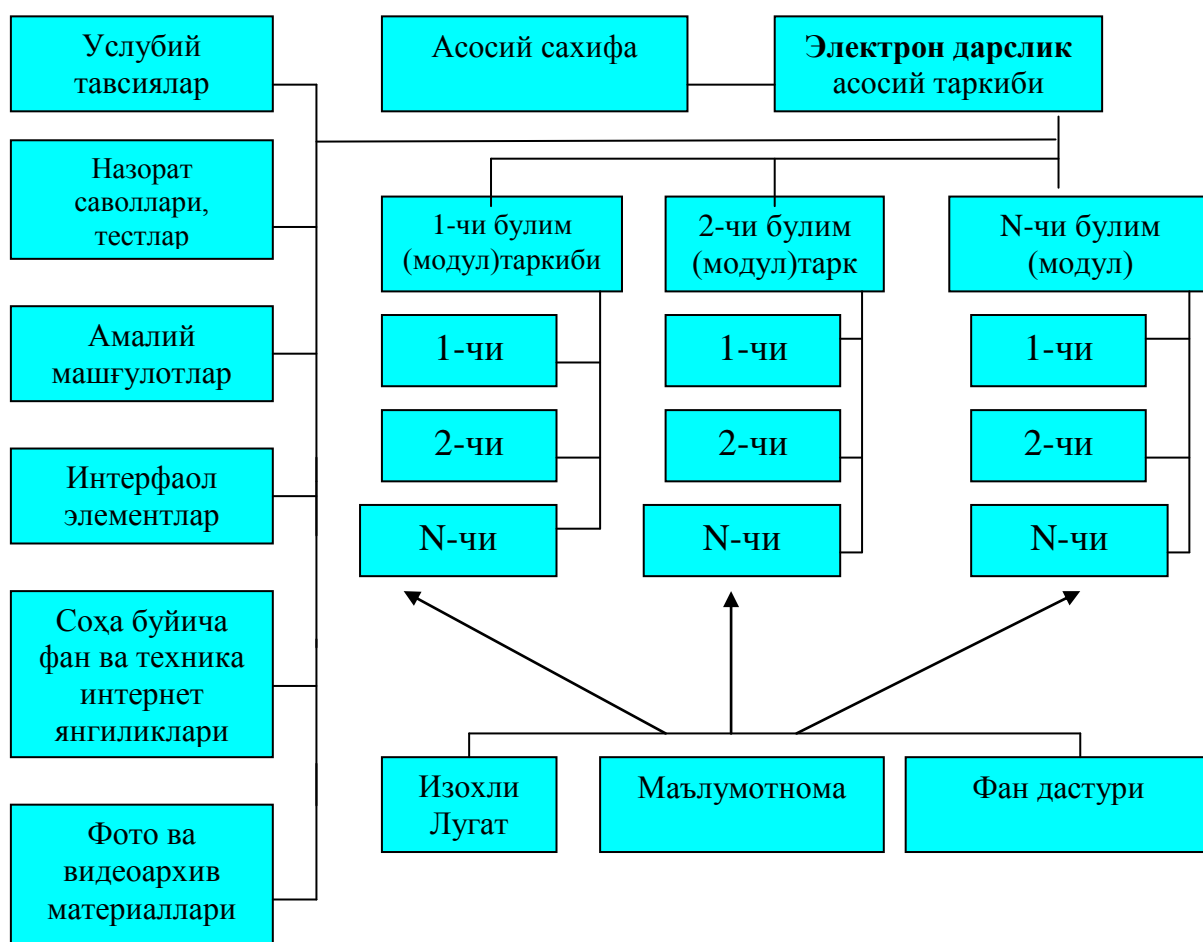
Услубий тавсиялар

Асосий сахифа

**Электрон дарслик** асосий таркиби

Назорат саволлари, тестлар

1-чи булим (модул)таркиби

2-чи булим (модул)тарк

N-чи булим (модул)

Амалий машғулотлар

1-чи

1-чи

1-чи

2-чи

2-чи

2-чи

Интерфаол элементлар

N-чи

N-чи

N-чи

Соҳа буйича фан ва техника интернет янгиликлари

Изохли Лугат

Маълумотнома

Фан дастури

Фото ва видеоархив материаллари